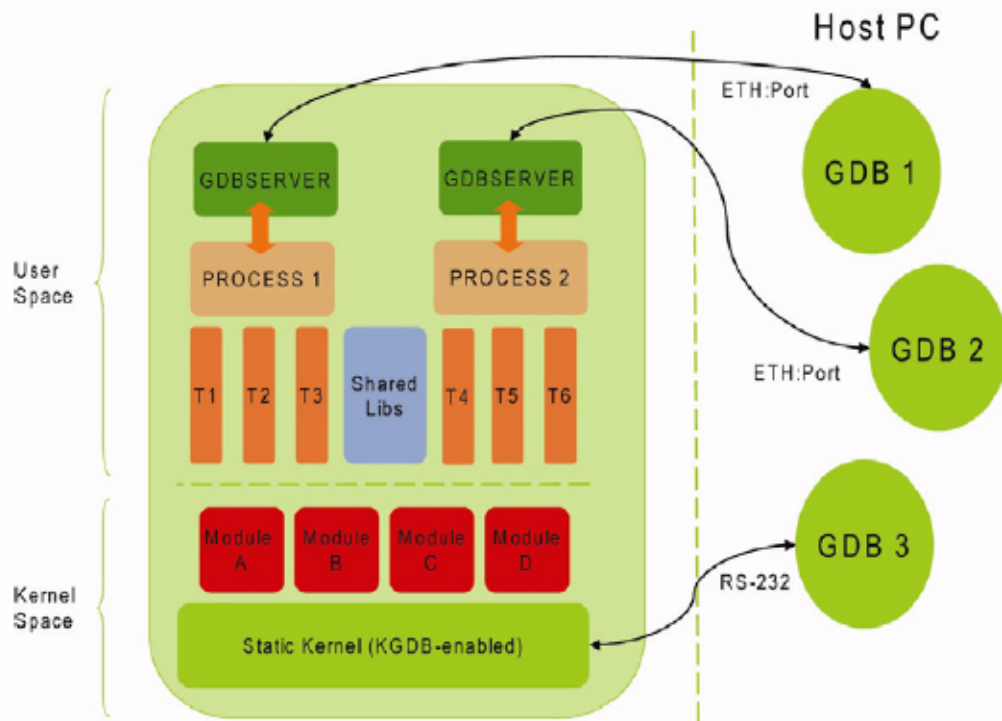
Host PC

ETH:Port

GDB 1

GDBSERVER

GDBSERVER

User Space

PROCESS 1

PROCESS 2

GDB 2

ETH:Port

T1

T2

T3

Shared Libs

T4

T5

T6

Module A

Module B

Module C

Module D

GDB 3

RS-232

Kernel Space

Static Kernel (KGDB-enabled)